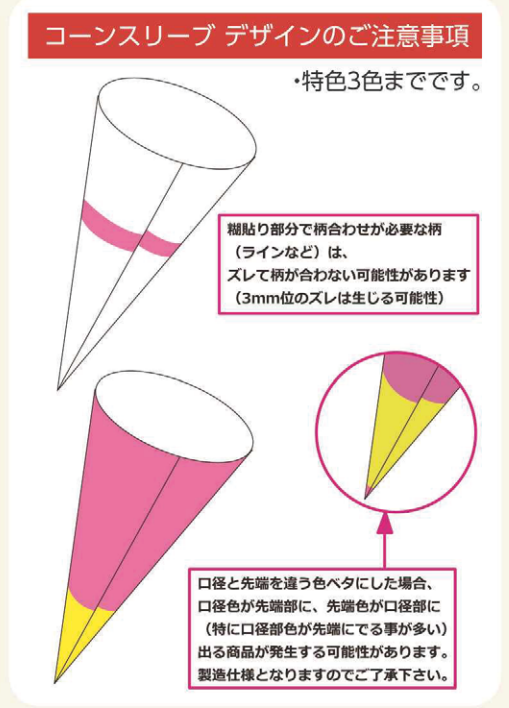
コーンスリーブ デザインのご注意事項

・特色3色までです。

糊貼り部分で柄合わせが必要な柄（ラインなど）は、ズレて柄が合わない可能性があります（3mm位のズレは生じる可能性）

口径と先端を違う色ベタにした場合、口径色が先端部に、先端色が口径部に（特に口径部色が先端にでる事が多い）出る商品が発生する可能性があります。製造仕様となりますのでご了承下さい。